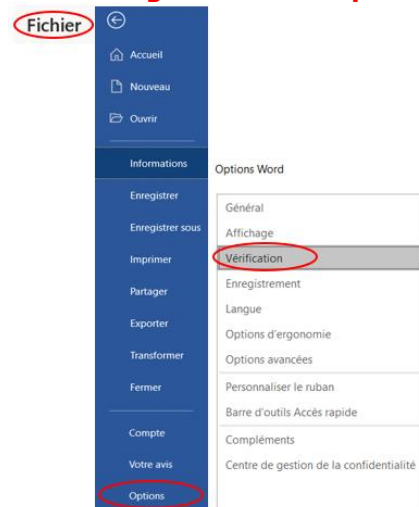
Fichier

Accueil
Nouveau
Ouvrir
Informations
Enregistrer
Enregistrer sous
Imprimer
Partager
Exporter
Transformer
Fermer
Compte
Votre avis
Options

Options Word

Général
Affichage
Vérification
Enregistrement
Langue
Options d'ergonomie
Options avancées
Personnaliser le ruban
Barre d'outils Accès rapide
Compléments
Centre de gestion de la confidentialité